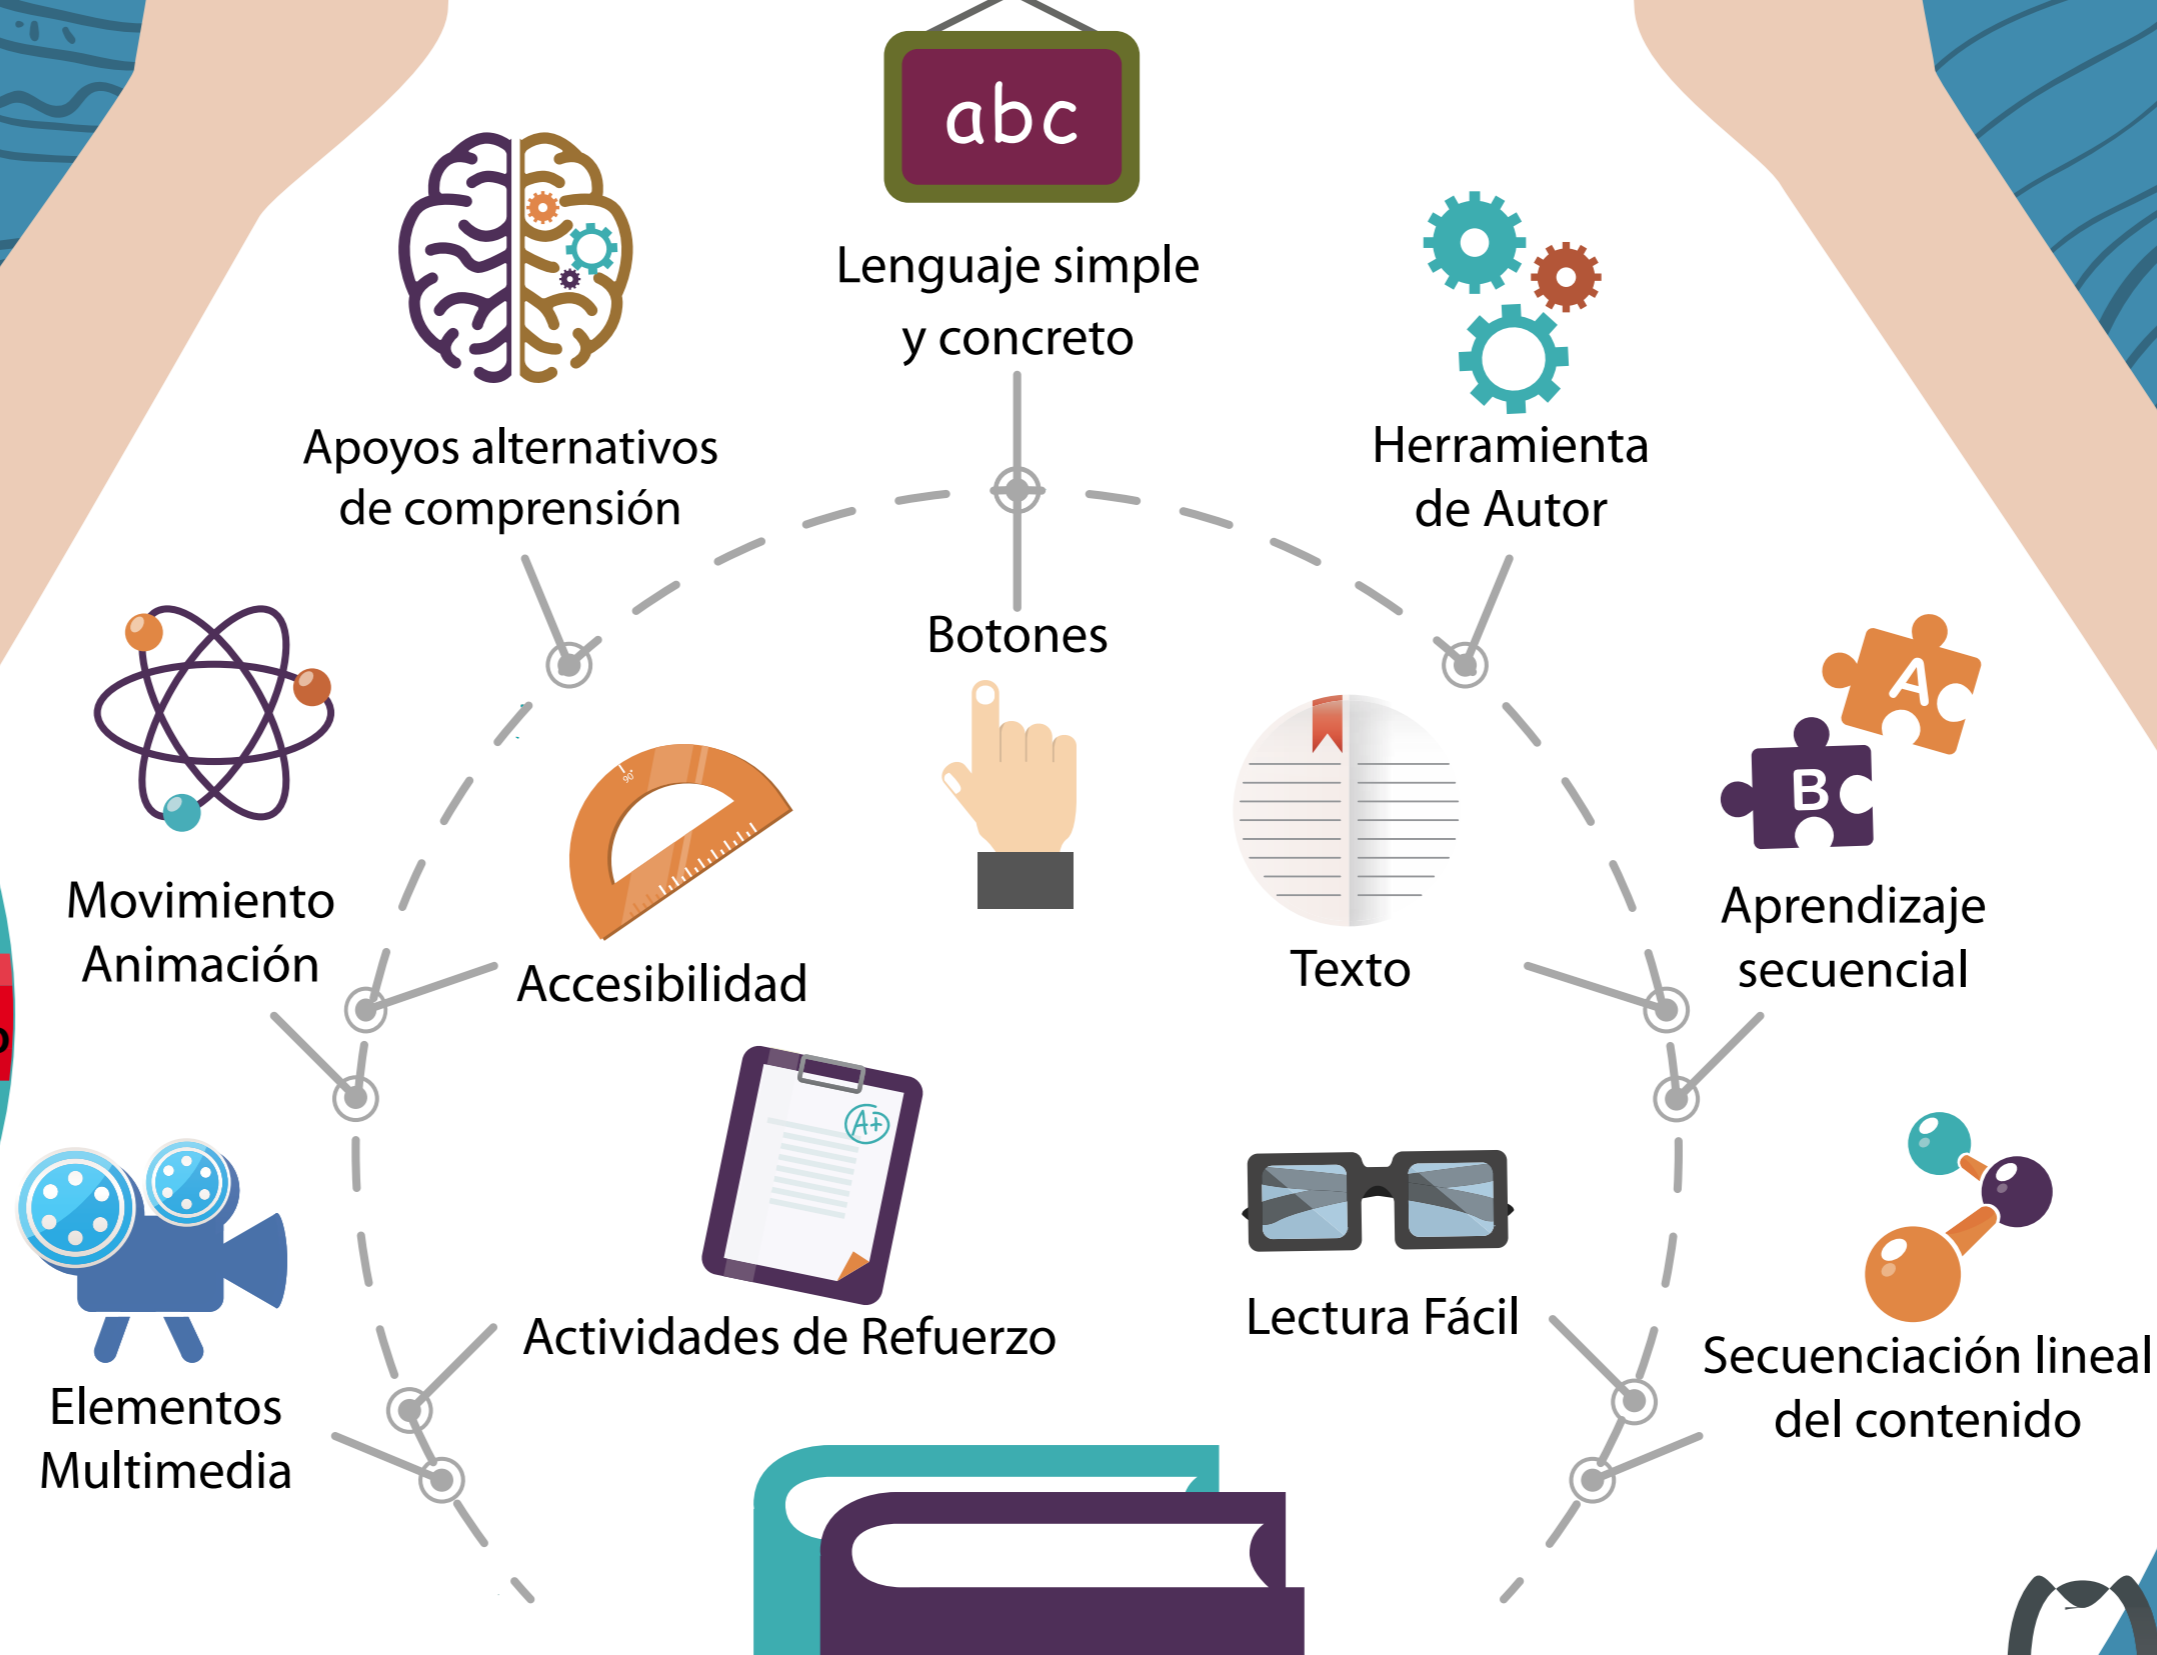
abc

Lenguaje simple y concreto

Apoyos alternativos de comprensión

Herramienta de Autor

Botones

Movimiento Animación

Accesibilidad

Texto

A

B

Aprendizaje secuencial

Elementos Multimedia

Actividades de Refuerzo

Lectura Fácil

Secuenciación lineal del contenido